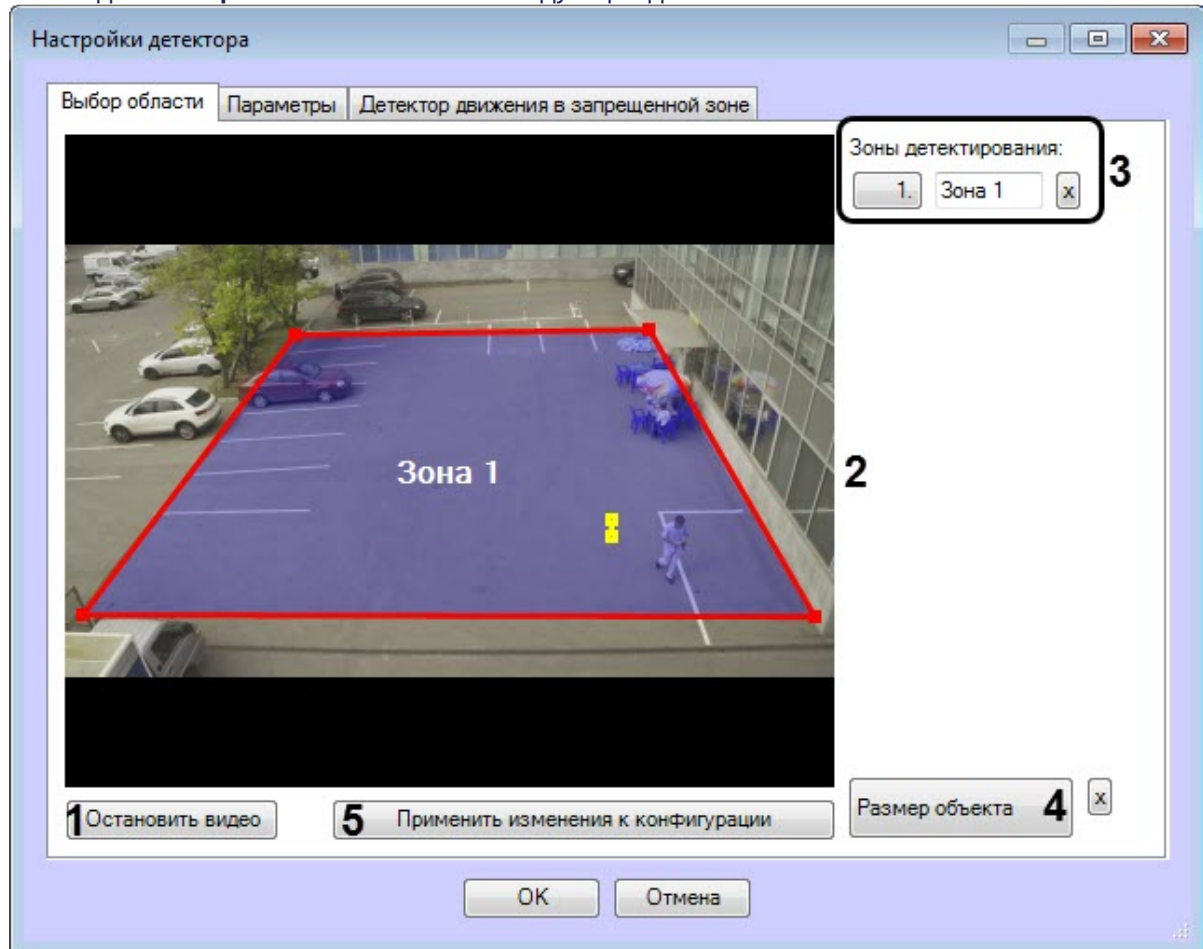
Настройки детектора

Выбор области | Параметры | Детектор движения в запрещенной зоне

Зоны детектирования:
1. Зона 1 x
3

Зона 1

2

1 Остановить видео
5 Применить изменения к конфигурации
Размер объекта 4
x

OK
Отмена